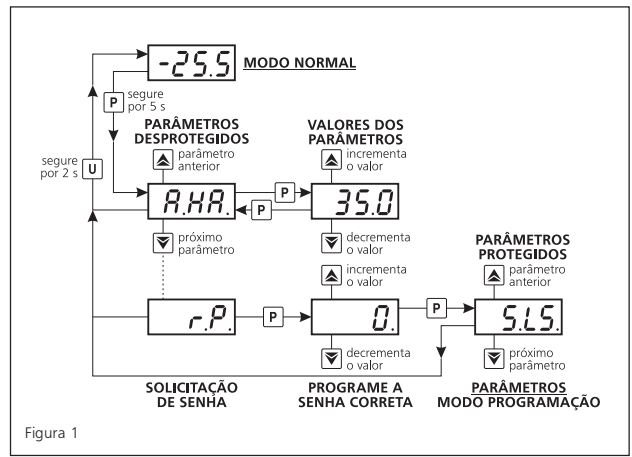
-25.5 MODO NORMAL

P segure por 5 s

segure por 2 s U

PARÂMETROS DESPROTEGIDOS

parâmetro anterior

A.HA.

próximo parâmetro

P

P

VALORES DOS PARÂMETROS

incrementa o valor

35.0

decrementa o valor

incrementa o valor

r.P.

P

0.

decrementa o valor

P

PARÂMETROS PROTEGIDOS

parâmetro anterior

S.L.S.

próximo parâmetro

SOLICITAÇÃO DE SENHA

PROGRAME A SENHA CORRETA

PARÂMETROS MODO PROGRAMAÇÃO

Figura 1